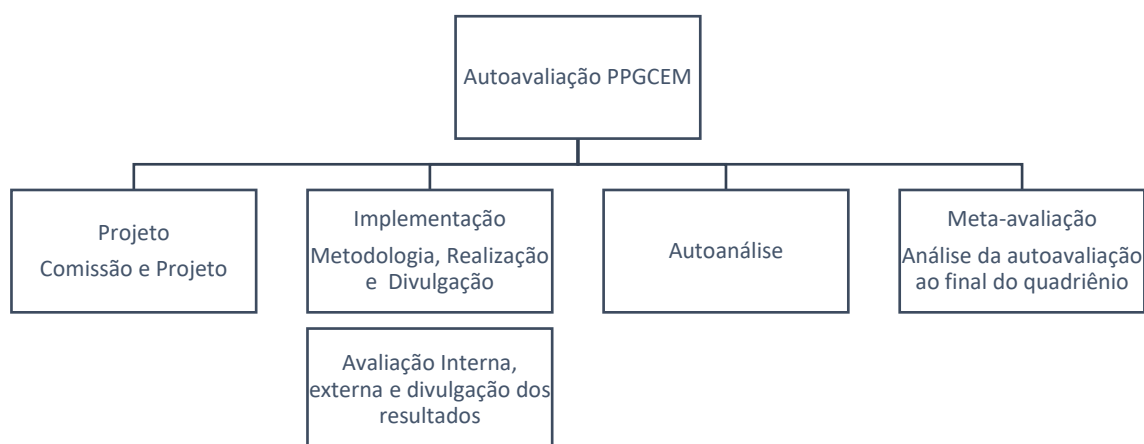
Autoavaliação PPGCEM

Projeto
Comissão e Projeto

Implementação
Metodologia, Realização e Divulgação

Avaliação Interna, externa e divulgação dos resultados

Autoanálise

Meta-avaliação
Análise da autoavaliação ao final do quadriênio